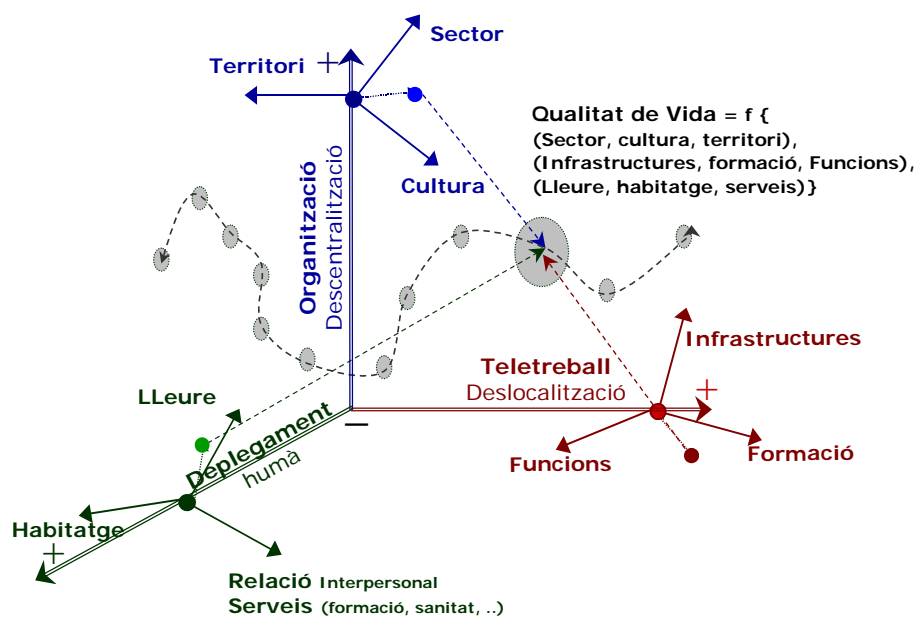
Sector

Territori +

Organització
Descentralització

Cultura

Qualitat de Vida = f {
(Sector, cultura, territori),
(Infraestructures, formació, Funcions),
(Lleure, habitatge, serveis)}

Infrastructures

Teletreball
Deslocalització

+

LLeure

Deplegament
humà

—

Funcions

Formació

Habitatge

+

Relació Interpersonal
Serveis (formació, sanitat, ..)